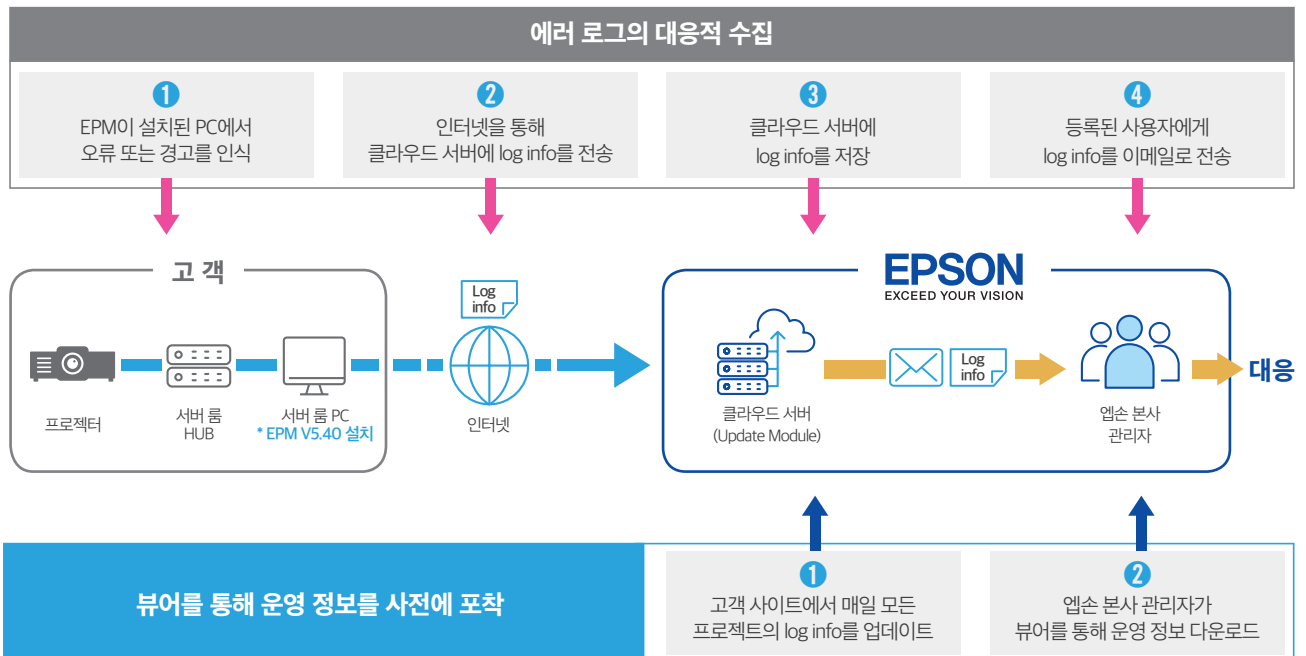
에러 로그의 대응적 수집

1
EPM이 설치된 PC에서 오류 또는 경고를 인식

2
인터넷을 통해 클라우드 서버에 log info를 전송

3
클라우드 서버에 log info를 저장

4
등록된 사용자에게 log info를 이메일로 전송

고 객

프로젝터

서버 룸 HUB

서버 룸 PC
* EPM V5.40 설치

Log info

인터넷

EPSON
EXCEED YOUR VISION

클라우드 서버 (Update Module)

Log info

엡손 본사 관리자

대응

뷰어를 통해 운영 정보를 사전에 포착

1
고객 사이트에서 매일 모든 프로젝트의 log info를 업데이트

2
엡손 본사 관리자가 뷰어를 통해 운영 정보 다운로드